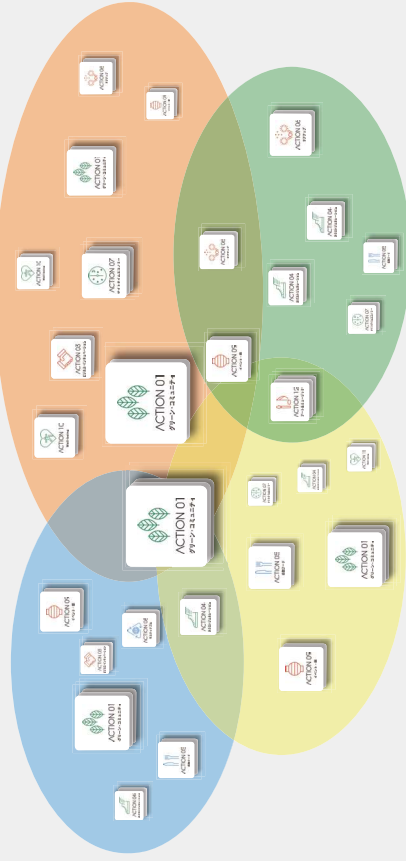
ACTION 06

ACTION 05

ACTION 06

ACTION 01
グリーンコミュニティ

ACTION 04

ACTION 10

ACTION 07

ACTION 06

ACTION 08

ACTION 04

ACTION 07

ACTION 03

ACTION 05

ACTION 01
グリーンコミュニティ

ACTION 10

ACTION 10

ACTION 07

ACTION 04

ACTION 07

ACTION 01
グリーンコミュニティ

ACTION 08

ACTION 01
グリーンコミュニティ

ACTION 05

ACTION 04

ACTION 06

ACTION 03

ACTION 05

ACTION 01
グリーンコミュニティ

ACTION 08

ACTION 04